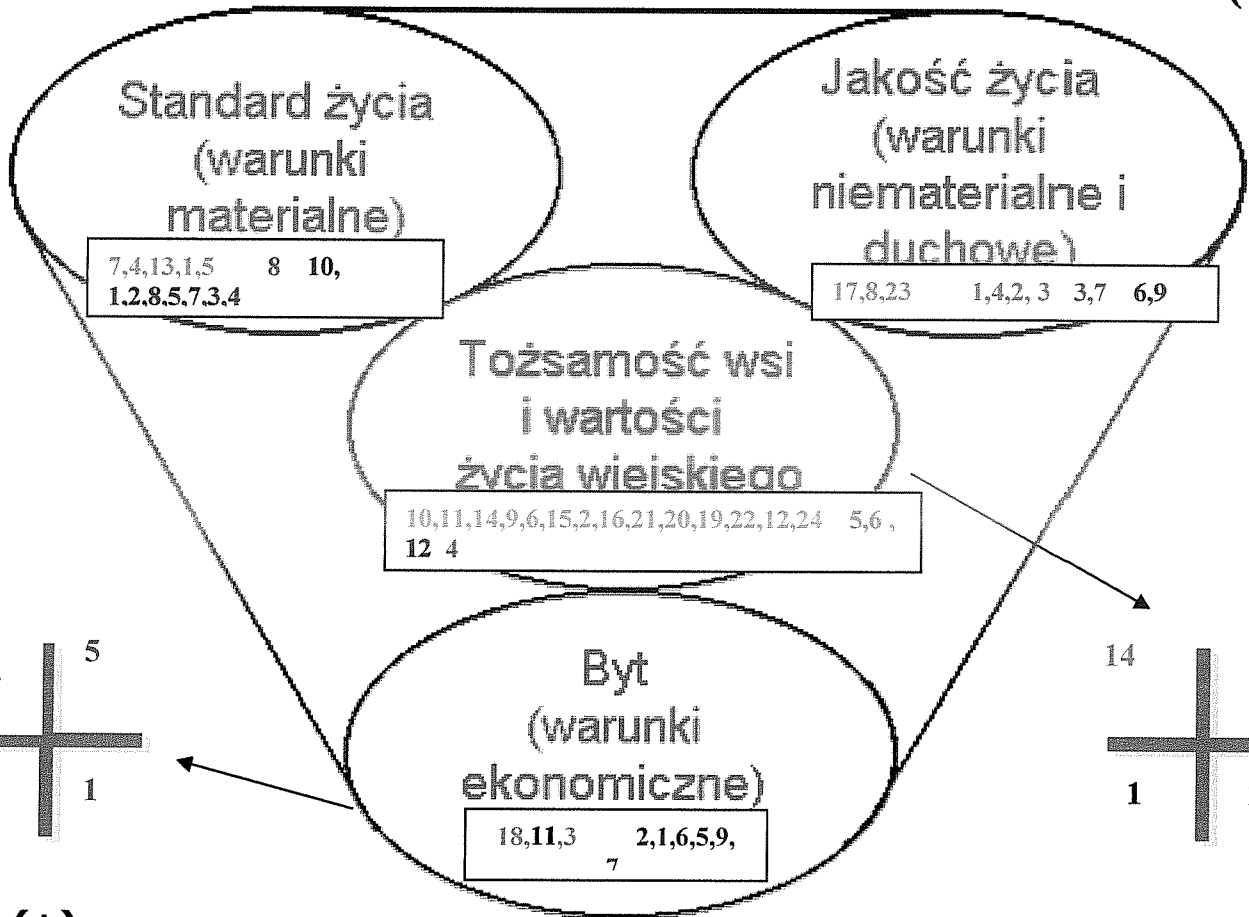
Standard życia (warunki materialne)

7,4,13,1,5 8 **10, 1,2,8,5,7,3,4**

Jakość życia (warunki niematerialne i duchowe)

17,8,23 1,4,2, 3 **3,7** **6,9**

Tożsamość wsi i wartości życia wiejskiego

10,11,14,9,6,15,2,16,21,20,19,22,12,24 5,6 , **12** 4

5

1

14

**1**

Byt (warunki ekonomiczne)

18,**11**,3 **2,1,6,5,9, 7**